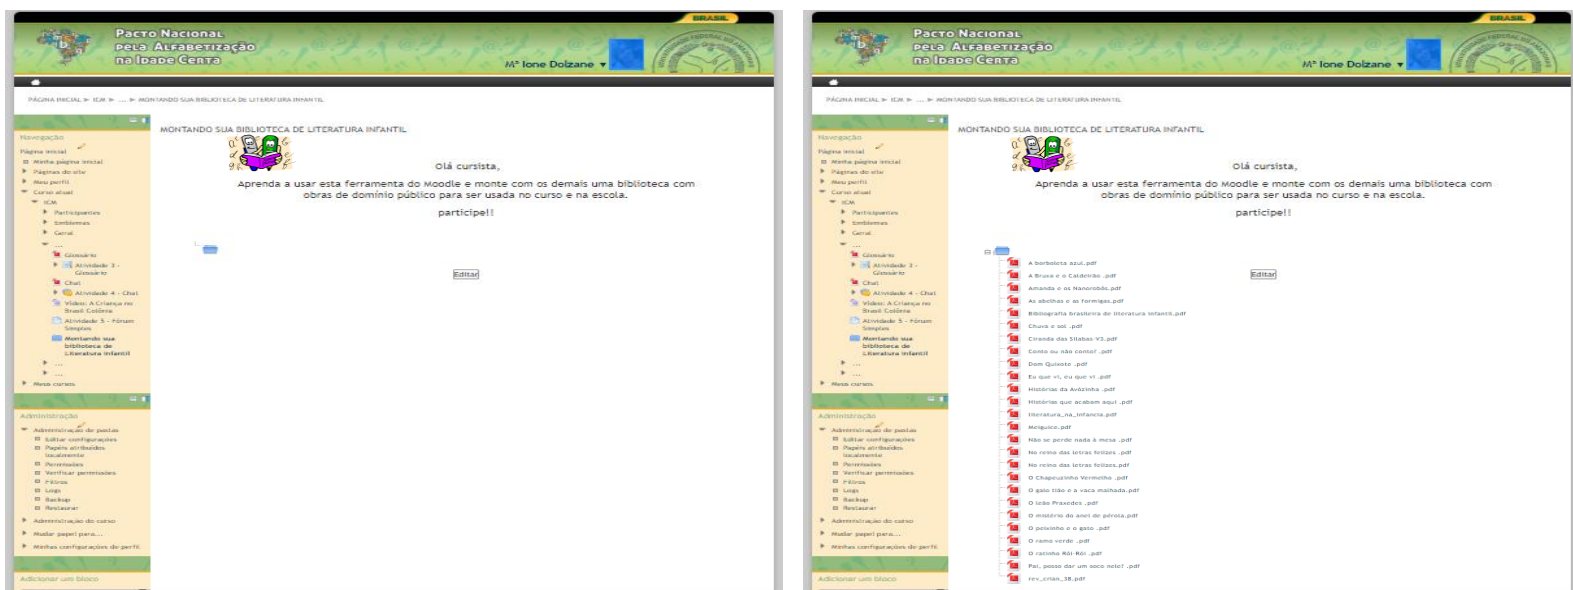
BRASIL

Pacto Nacional pela Alfabetização na Idade Certa

Mª Ione Dolzane

PÁGINA INICIAL ► ICM ► ... ► MONTANDO SUA BIBLIOTECA DE LITERATURA INFANTIL

Navegação
Página inicial
Minha página inicial
Páginas do site
Meu perfil
Curso atual
ICM
Participantes
Emblemas
Geral
...
Glossário
Atividade 3 - Glossário
Chat
Atividade 4 - Chat
Vídeo: A Criança no Brasil Colônia
Atividade 5 - Fórum Simples
Montando sua biblioteca de Literatura Infantil
...
...
Meus cursos

Administração
Administração de pastas
Editar configurações
Papéis atribuídos localmente
Permissões
Verificar permissões
Filtros
Logs
Backup
Restaurar
Administração do curso
Mudar papel para...
Minhas configurações de perfil

Adicionar um bloco

MONTANDO SUA BIBLIOTECA DE LITERATURA INFANTIL

Olá cursista,

Aprenda a usar esta ferramenta do Moodle e monte com os demais uma biblioteca com obras de domínio público para ser usada no curso e na escola.

participe!!

Editar

BRASIL

Pacto Nacional pela Alfabetização na Idade Certa

Mª Ione Dolzane

PÁGINA INICIAL ► ICM ► ... ► MONTANDO SUA BIBLIOTECA DE LITERATURA INFANTIL

Navegação
Página inicial
Minha página inicial
Páginas do site
Meu perfil
Curso atual
ICM
Participantes
Emblemas
Geral
...
Glossário
Atividade 3 - Glossário
Chat
Atividade 4 - Chat
Vídeo: A Criança no Brasil Colônia
Atividade 5 - Fórum Simples
Montando sua biblioteca de Literatura Infantil
...
...
Meus cursos

Administração
Administração de pastas
Editar configurações
Papéis atribuídos localmente
Permissões
Verificar permissões
Filtros
Logs
Backup
Restaurar
Administração do curso
Mudar papel para...
Minhas configurações de perfil

Adicionar um bloco

MONTANDO SUA BIBLIOTECA DE LITERATURA INFANTIL

Olá cursista,

Aprenda a usar esta ferramenta do Moodle e monte com os demais uma biblioteca com obras de domínio público para ser usada no curso e na escola.

participe!!

A borboleta azul.pdf
A Bruxa e o Caldeirão .pdf
Amanda e os Nanorobôs.pdf
As abelhas e as formigas.pdf
Bibliografia brasileira de literatura infantil.pdf
Chuva e sol .pdf
Ciranda das Sílabas V3.pdf
Conto ou não conto? .pdf
Dom Quixote .pdf
Eu que vi, eu que vi .pdf
Histórias da Avózinha .pdf
Histórias que acabam aqui .pdf
literatura_na_infancia.pdf
Meiguice.pdf
Não se perde nada à mesa .pdf
No reino das letras felizes .pdf
No reino das letras felizes.pdf
O Chapeuzinho Vermelho .pdf
O gato tião e a vaca malhada.pdf
O leão Praxedes .pdf
O mistério do anel de pérola.pdf
O peixinho e o gato .pdf
O ramo verde .pdf
O ratinho Rói Rói .pdf
Pai, posso dar um soco nele? .pdf
rev_crian_38.pdf

Editar